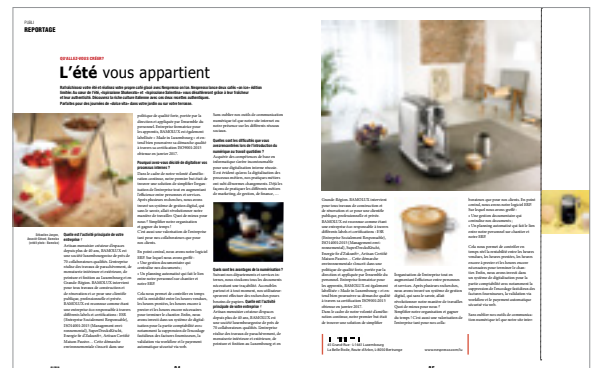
PUBLI
REPORTAGE

QU'ALLEZ-VOUS CRÉER?

L'été vous appartient

Quelle est l'activité principale de votre entreprise ?

Pourquoi avez-vous décidé de digitaliser vos processus internes ?

Quelles sont les difficultés que vous avez rencontrées lors de l'introduction du numérique au travail quotidien ?

Quels sont les avantages de la numérisation ?

Quelle est l'activité principale de votre entreprise ?

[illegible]